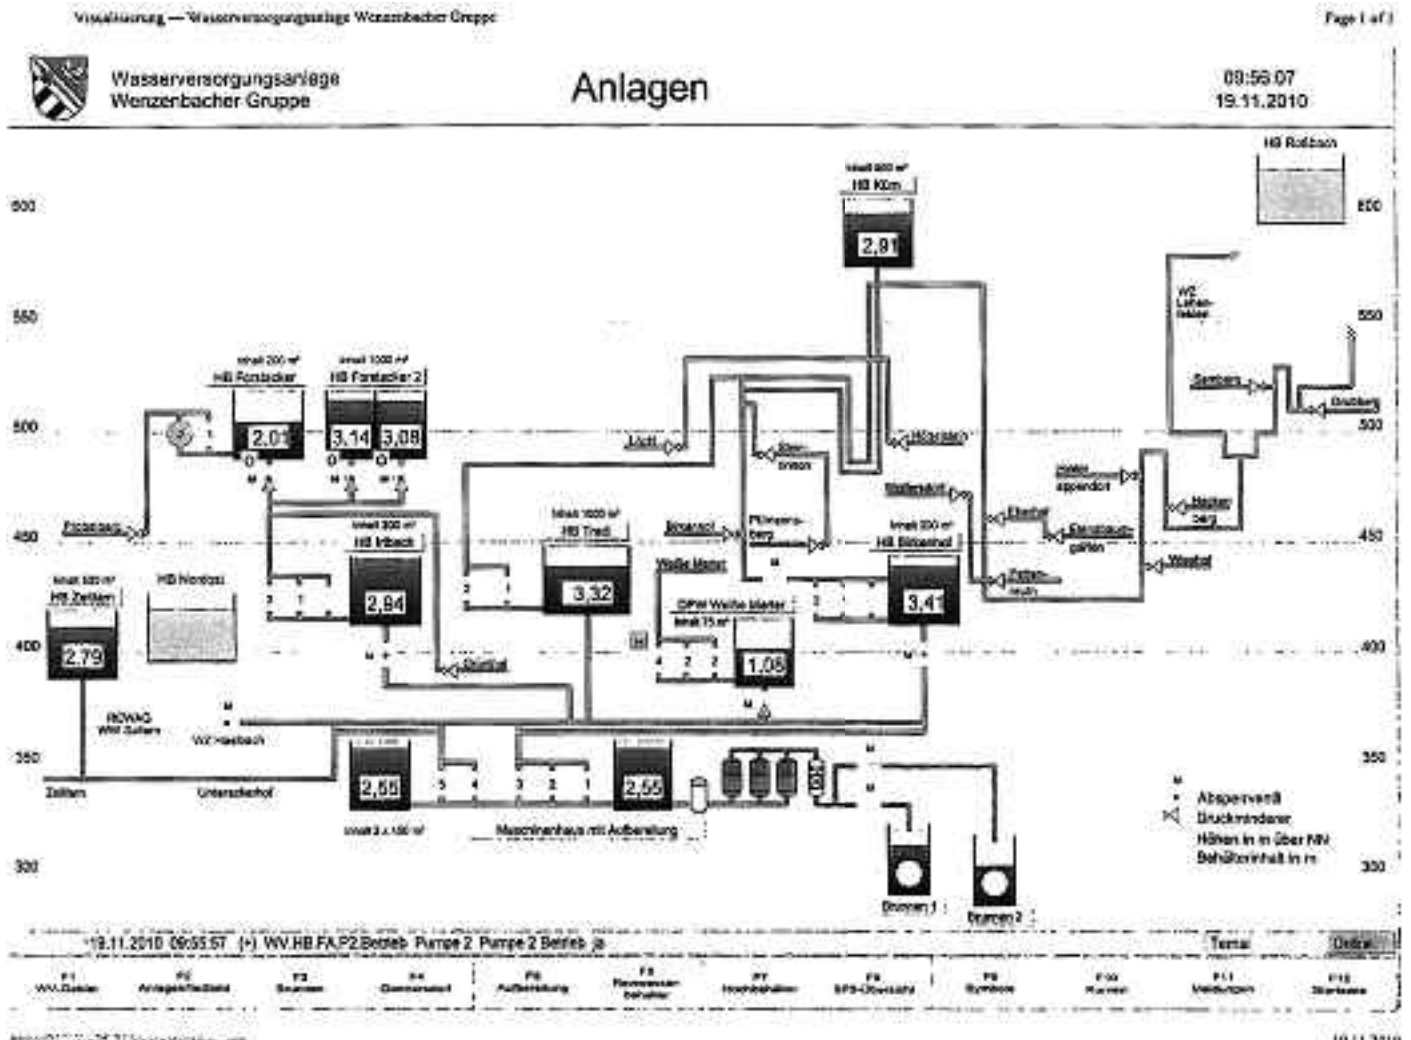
Visualisierung — Wasserversorgungsanlage Wenzenbacher Gruppe

Page 1 of 1

Wasserversorgungsanlage Wenzenbacher Gruppe

Anlagen

09:56:07
19.11.2010

HB Roßbach

Inhalt 600 m³
HB Kürn

2,81

600

550

500

450

400

350

300

WZ Lehenmühle

Inhalt 200 m³
HB Forstacker

Inhalt 1000 m³
HB Forstacker 2

2,01

3,14

3,08

Lindt

Irlbach

Hirschling

Bernhardswald

Grünberg

Pielenhofen

Fichtelberg

Inhalt 300 m³
HB Irlbach

2,84

Inhalt 1000 m³
HB Trad

3,32

Weiße Marter

DPW Weiße Marter
Inhalt 75 m³

1,06

Inhalt 300 m³
HB Bitterhof

3,41

Inhalt 500 m³
HB Zeitlarn

2,79

HB Nordost

Grünthal

REWAG WW Zeitlarn

WZ Hasbach

Zeitlarn

Unterzeitlarn

2,55

2,55

Inhalt 2 x 150 m³

Maschinenhaus mit Aufbereitung

Brunnen 1

Brunnen 2

Absperrventil
Druckminderer
Höhen in m über NN
Behälterinhalt in m

19.11.2010 09:55:57 (+) WV.HB.FA.P2.Betrieb Pumpe 2 Pumpe 2 Betrieb ja

Terminal

Online

F1 WV-Details | F2 Anlagenteilbild | F3 Brunnen | F4 Gemeinsamt | F5 Aufbereitung | F6 Reinwasserbehälter | F7 Hochbehälter | F8 SPS-Übersicht | F9 Symbole | F10 Kurven | F11 Meldungen | F12 Startseite

19.11.2010